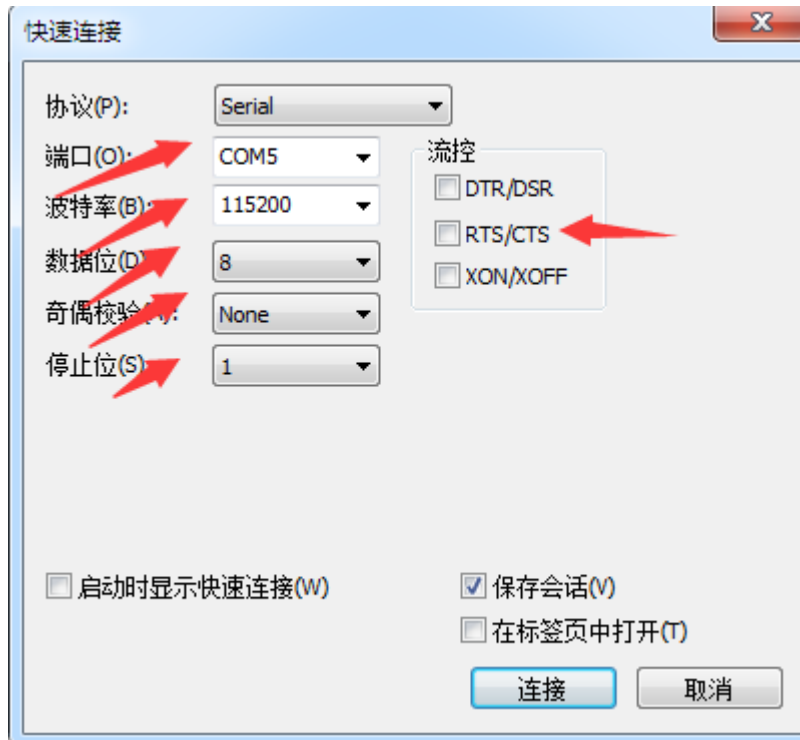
快速连接

协议(P): Serial

端口(O): COM5

波特率(B): 115200

数据位(D): 8

奇偶校验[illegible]: None

停止位(S): 1

流控

DTR/DSR

RTS/CTS

XON/XOFF

启动时显示快速连接(W)

保存会话(V)

在标签页中打开(T)

连接

取消